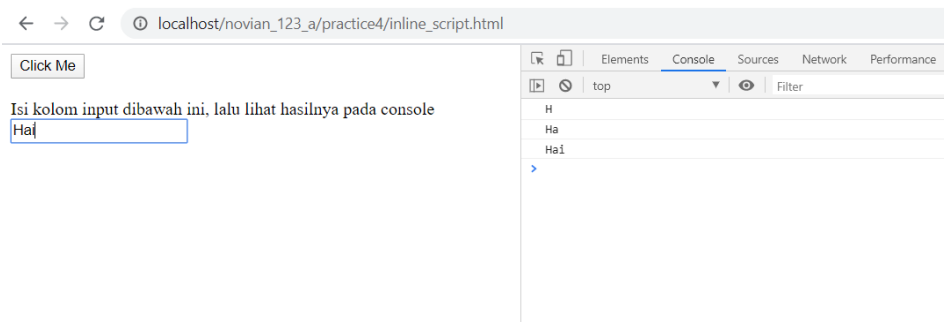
localhost/novian_123_a/practice4/inline_script.html

Click Me

Isi kolom input dibawah ini, lalu lihat hasilnya pada console

Hai

Elements Console Sources Network Performance

top

Filter

H

Ha

Hai

>